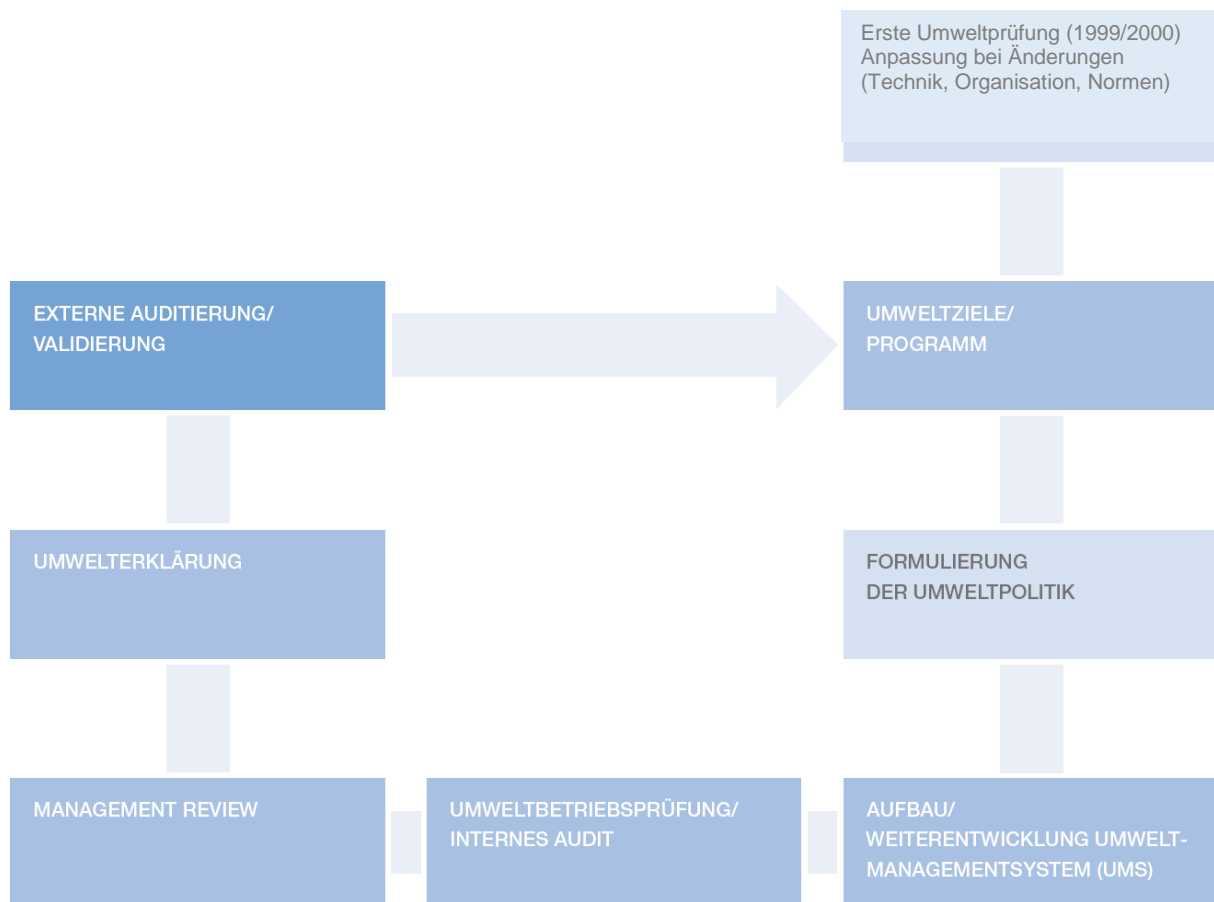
Erste Umweltprüfung (1999/2000)
Anpassung bei Änderungen
(Technik, Organisation, Normen)

EXTERNE AUDITIERUNG/
VALIDIERUNG

UMWELTZIELE/
PROGRAMM

UMWELTERKLÄRUNG

FORMULIERUNG
DER UMWELTPOLITIK

MANAGEMENT REVIEW

UMWELTBETRIEBSPRÜFUNG/
INTERNES AUDIT

AUFBAU/
WEITERENTWICKLUNG UMWELT-
MANAGEMENTSYSTEM (UMS)